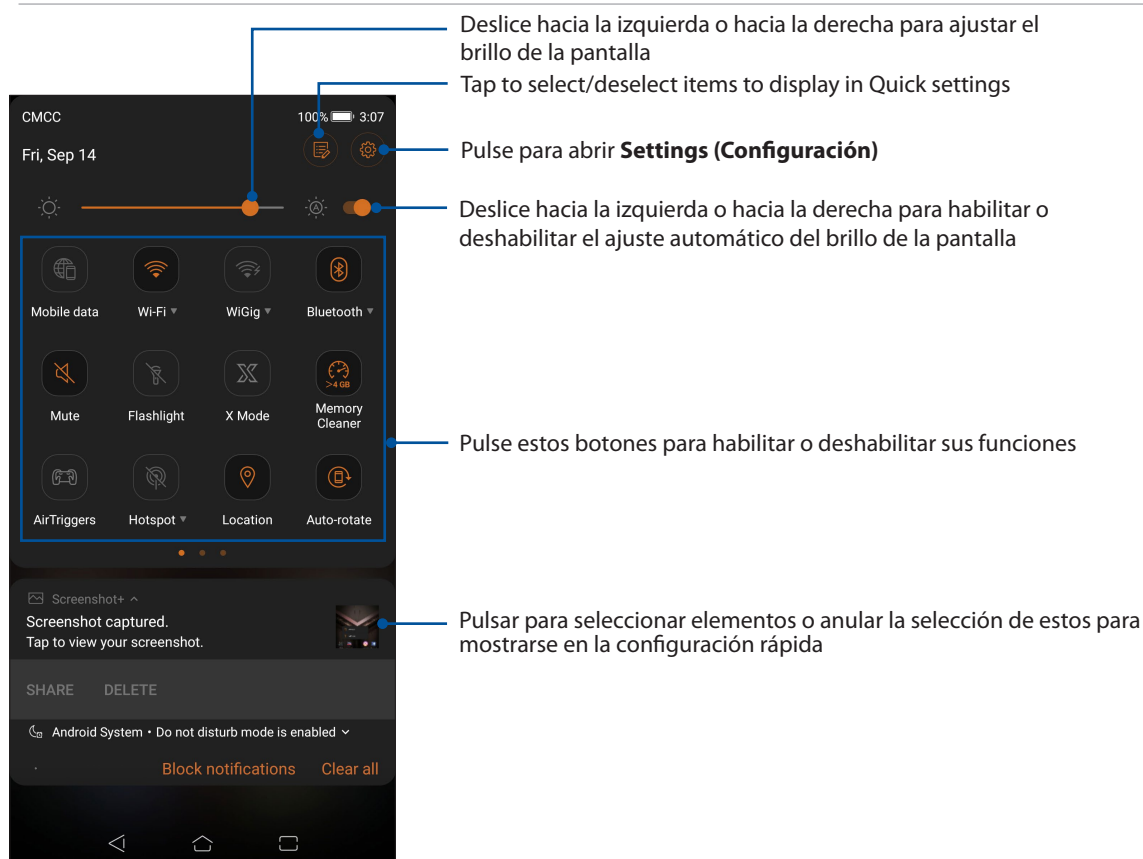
Deslice hacia la izquierda o hacia la derecha para ajustar el brillo de la pantalla

Tap to select/deselect items to display in Quick settings

CMCC

100% 3:07

Fri, Sep 14

Pulse para abrir **Settings (Configuración)**

Deslice hacia la izquierda o hacia la derecha para habilitar o deshabilitar el ajuste automático del brillo de la pantalla

Mobile data

Wi-Fi

WiGig

Bluetooth

>4 GB

Mute

Flashlight

X Mode

Memory Cleaner

Pulse estos botones para habilitar o deshabilitar sus funciones

AirTriggers

Hotspot

Location

Auto-rotate

Screenshot+

Screenshot captured.

Tap to view your screenshot.

Pulsar para seleccionar elementos o anular la selección de estos para mostrarse en la configuración rápida

SHARE

DELETE

Android System • Do not disturb mode is enabled

Block notifications

Clear all